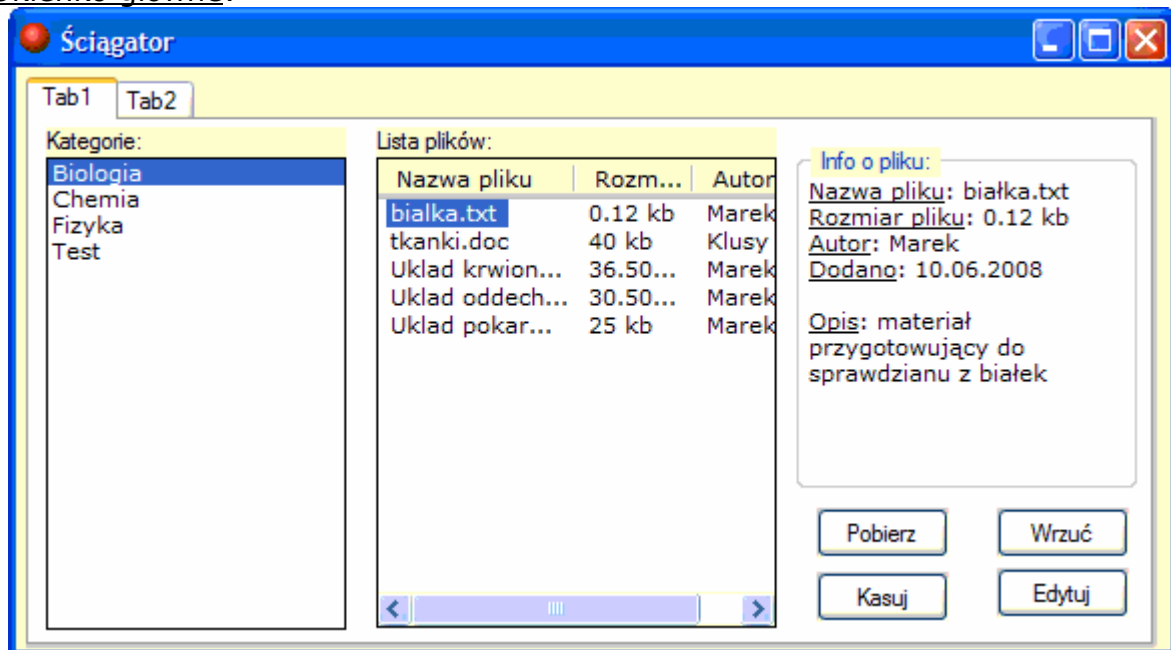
Ściągator

Tab1
Tab2

Kategorie:
Biologia
Chemia
Fizyka
Test

Lista plików:

| Nazwa pliku | Rozm... | Autor |
|---|---|---|
| bialka.txt | 0.12 kb | Marek |
| tkanki.doc | 40 kb | Klusy |
| Uklad krwion... | 36.50... | Marek |
| Uklad oddech... | 30.50... | Marek |
| Uklad pokar... | 25 kb | Marek |

Info o pliku:
Nazwa pliku: białka.txt
Rozmiar pliku: 0.12 kb
Autor: Marek
Dodano: 10.06.2008

Opis: materiał przygotowujący do sprawdzianu z białek

Pobierz
Wrzuć
Kasuj
Edytuj